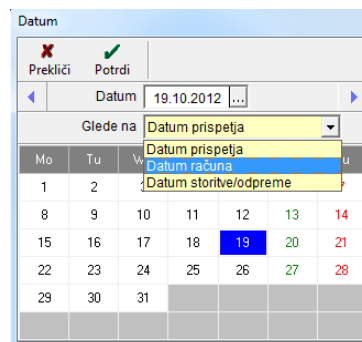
Datum

Prekliči Potrdi

Datum 19.10.2012 ...

Glede na Datum prispetja

Datum prispetja
Datum računa
Datum storitve/odpreme

| Mo | Tu | W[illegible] | | | | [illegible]u |
|---|---|---|---|---|---|---|
| 1 | 2 | | | | | |
| 8 | 9 | 10 | 11 | 12 | 13 | 14 |
| 15 | 16 | 17 | 18 | 19 | 20 | 21 |
| 22 | 23 | 24 | 25 | 26 | 27 | 28 |
| 29 | 30 | 31 | | | | |